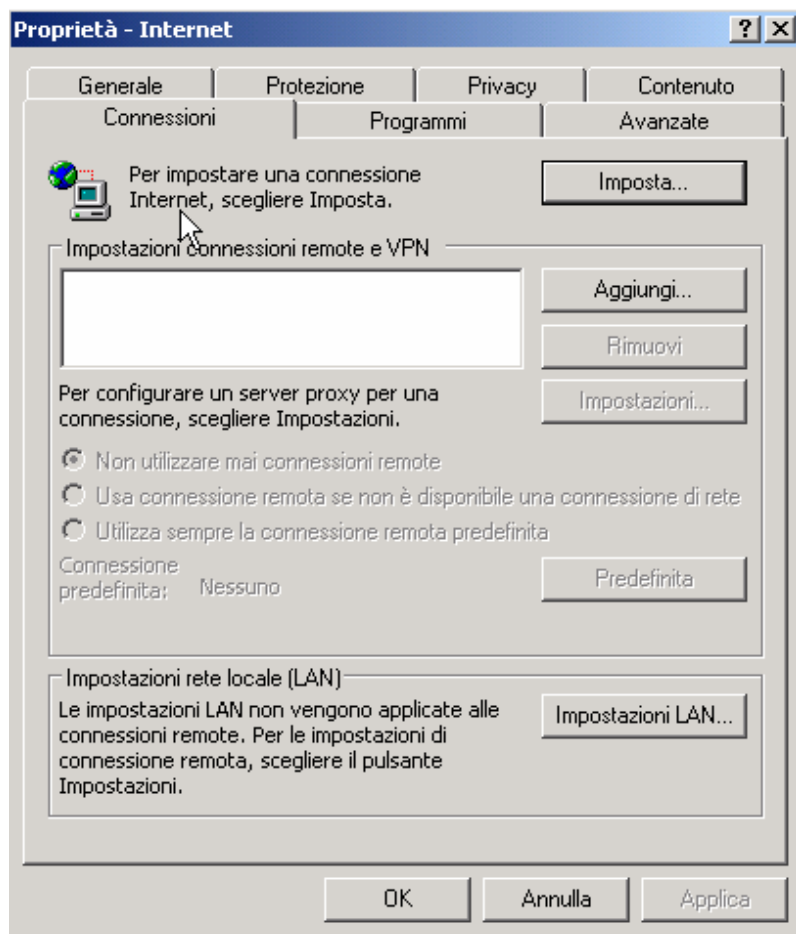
Proprietà - Internet

? X

Generale | Protezione | Privacy | Contenuto

Connessioni | Programmi | Avanzate

Per impostare una connessione Internet, scegliere Imposta.

Imposta...

Impostazioni connessioni remote e VPN

Aggiungi...

Rimuovi

Per configurare un server proxy per una connessione, scegliere Impostazioni.

Impostazioni...

Non utilizzare mai connessioni remote

Usa connessione remota se non è disponibile una connessione di rete

Utilizza sempre la connessione remota predefinita

Connessione predefinita: Nessuno

Predefinita

Impostazioni rete locale (LAN)

Le impostazioni LAN non vengono applicate alle connessioni remote. Per le impostazioni di connessione remota, scegliere il pulsante Impostazioni.

Impostazioni LAN...

OK

Annulla

Applica